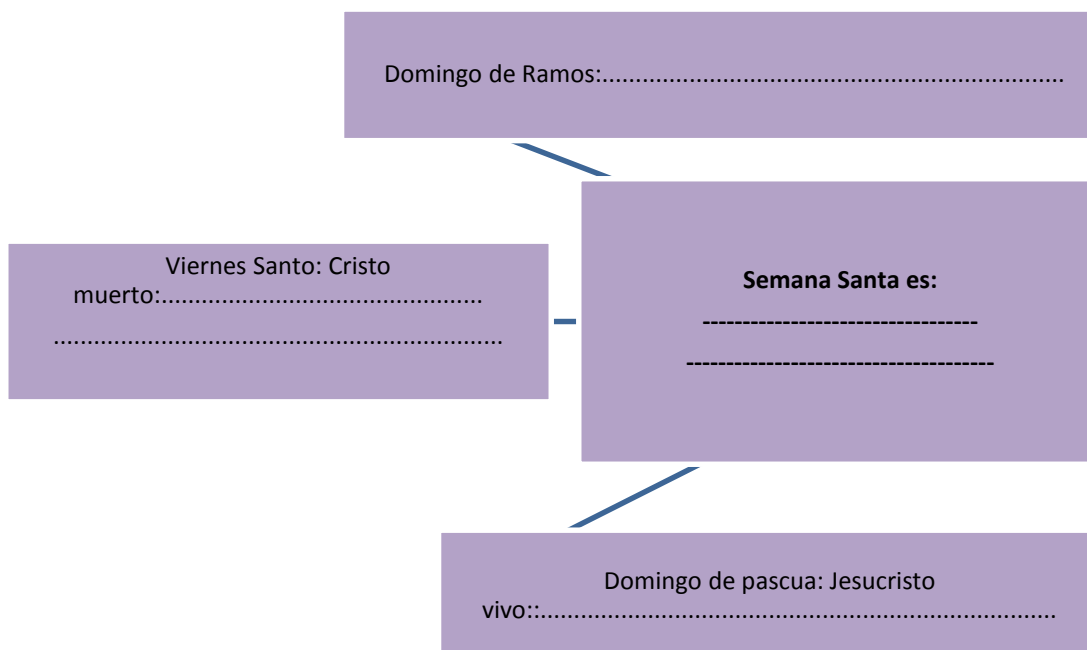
Domingo de Ramos:.......................................................................

Viernes Santo: Cristo muerto:...........................................
..................................................................

**Semana Santa es:**
---------------------------------
-------------------------------------

Domingo de pascua: Jesucristo vivo::......................................................................